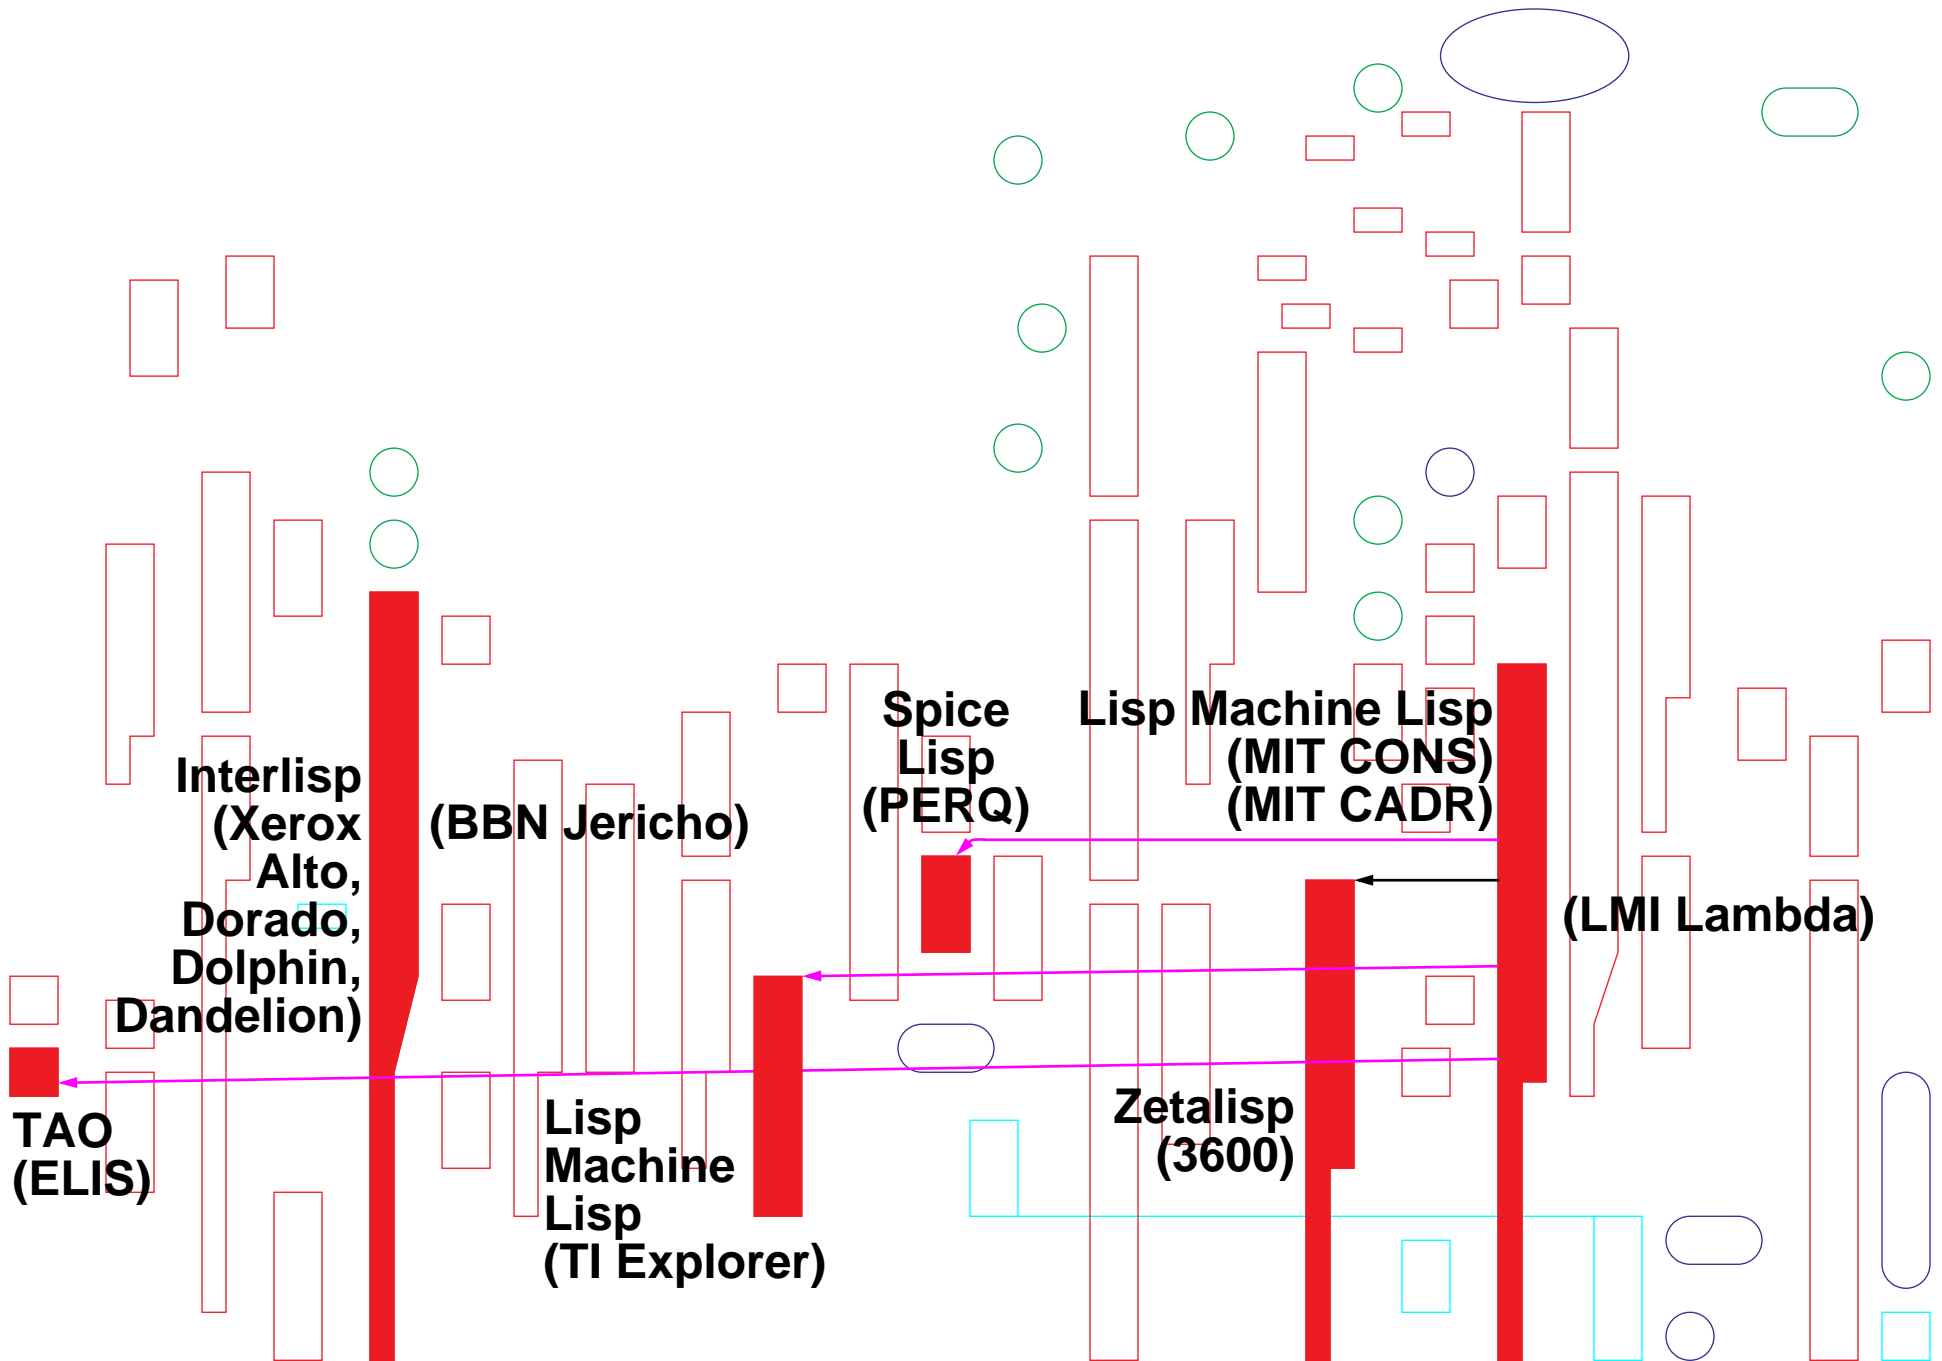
Spice Lisp (PERQ)

Lisp Machine Lisp (MIT CONS) (MIT CADR)

Interlisp (Xerox Alto, Dorado, Dolphin, Dandelion)

(BBN Jericho)

(LMI Lambda)

TAO (ELIS)

Lisp Machine Lisp (TI Explorer)

Zetalisp (3600)